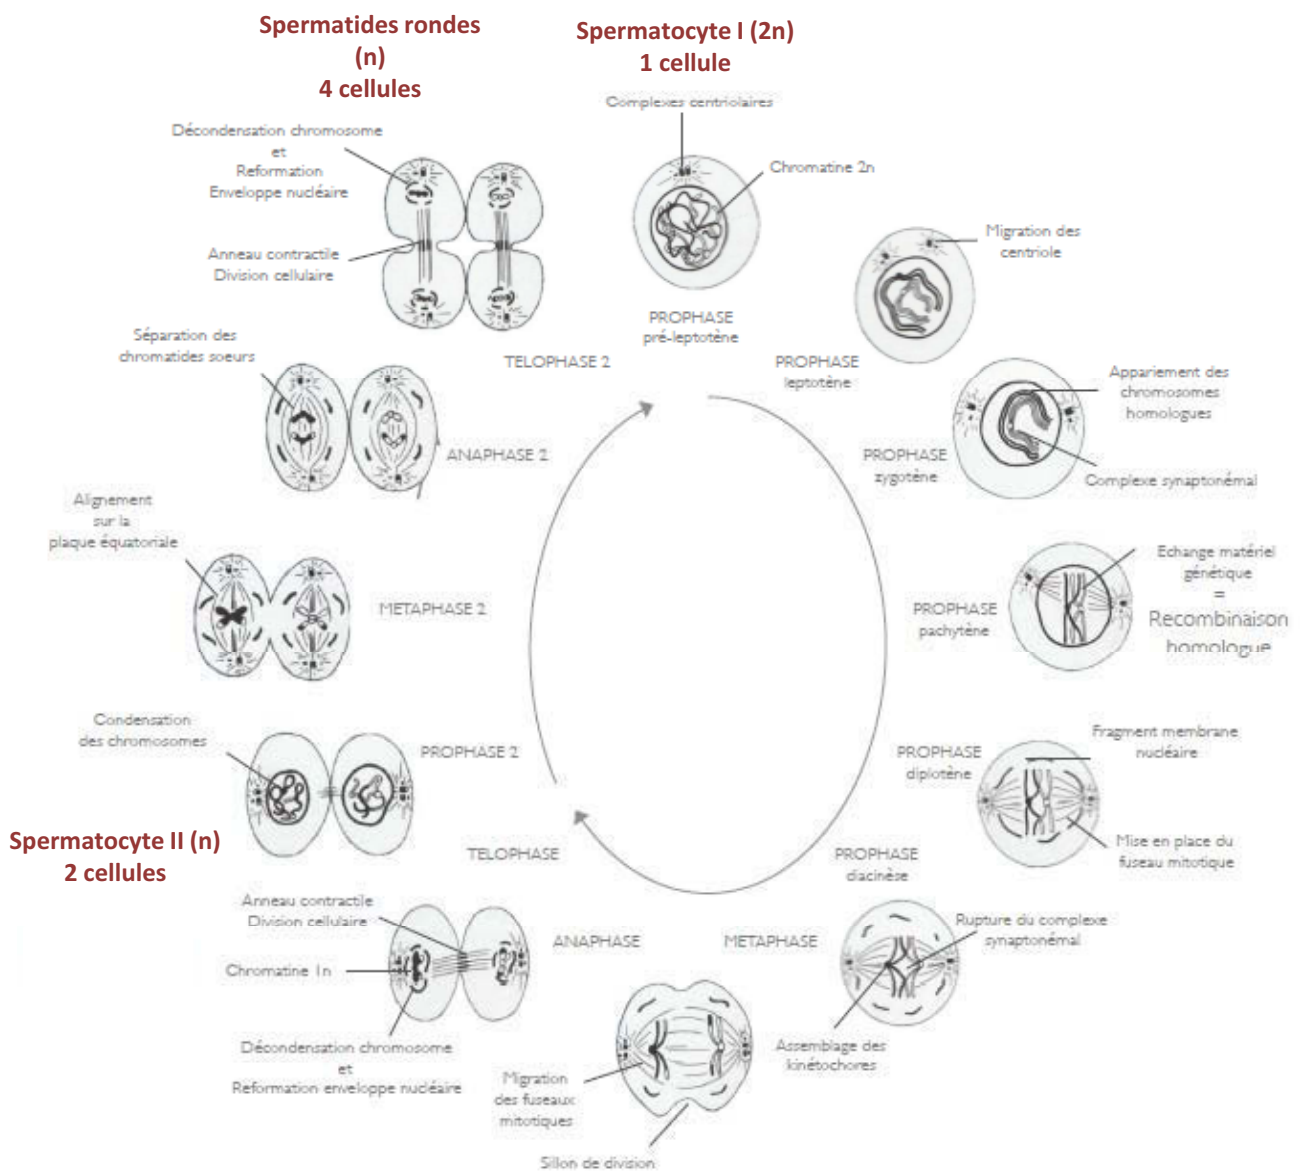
Spermatides rondes (n) 4 cellules

Spermatocyte I (2n) 1 cellule

Complexes centriolaires

Chromatine 2n

PROPHASE pré-leptotène

Migration des centriole

PROPHASE leptotène

Appariement des chromosomes homologues

PROPHASE zygotène

Complexe synaptonémal

Echange matériel génétique = Recombinaison homologue

PROPHASE pachytène

Fragment membrane nucléaire

PROPHASE diplotène

Mise en place du fuseau mitotique

PROPHASE diacinèse

Rupture du complexe synaptonémal

METAPHASE

Assemblage des kinétochores

Migration des fuseaux mitotiques

Sillon de division

ANAPHASE

Anneau contractile Division cellulaire

Chromatine 1n

Décondensation chromosome et Reformation enveloppe nucléaire

TELOPHASE

Spermatocyte II (n) 2 cellules

Condensation des chromosomes

PROPHASE 2

Alignement sur la plaque équatoriale

METAPHASE 2

Séparation des chromatides soeurs

ANAPHASE 2

TELOPHASE 2

Décondensation chromosome et Reformation Enveloppe nucléaire

Anneau contractile Division cellulaire